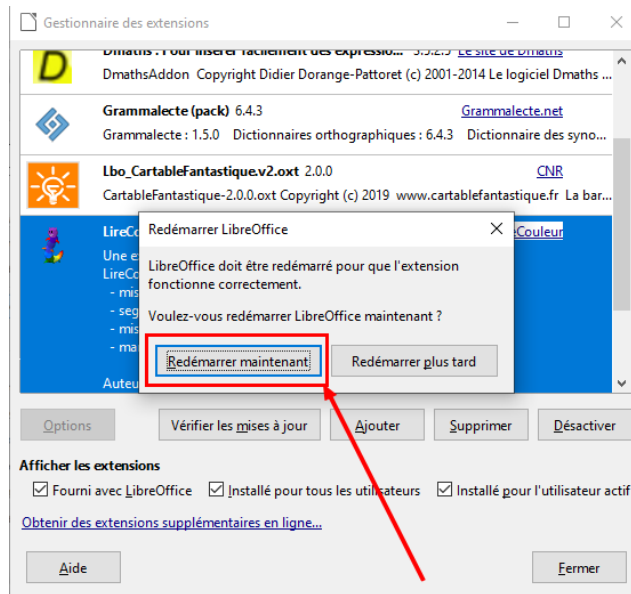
Gestionnaire des extensions

Dmaths : Pour insérer facilement des expressio... 3.5.2.5 Le site de Dmaths
DmathsAddon Copyright Didier Dorange-Pattoret (c) 2001-2014 Le logiciel Dmaths

Grammalecte (pack) 6.4.3 Grammalecte.net
Grammalecte : 1.5.0 Dictionnaires orthographiques : 6.4.3 Dictionnaire des syno...

Lbo_CartableFantastique.v2.oxt 2.0.0 CNR
CartableFantastique-2.0.0.oxt Copyright (c) 2019 www.cartablefantastique.fr La bar...

LireC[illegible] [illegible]Couleur
Une e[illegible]
LireCo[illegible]
- mis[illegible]
- seg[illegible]
- mis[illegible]
- ma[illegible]
Auteu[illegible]

Redémarrer LibreOffice

LibreOffice doit être redémarré pour que l'extension fonctionne correctement.

Voulez-vous redémarrer LibreOffice maintenant ?

Redémarrer maintenant Redémarrer plus tard

Options Vérifier les mises à jour Ajouter Supprimer Désactiver

Afficher les extensions
Fourni avec LibreOffice Installé pour tous les utilisateurs Installé pour l'utilisateur actif

Obtenir des extensions supplémentaires en ligne...

Aide Fermer